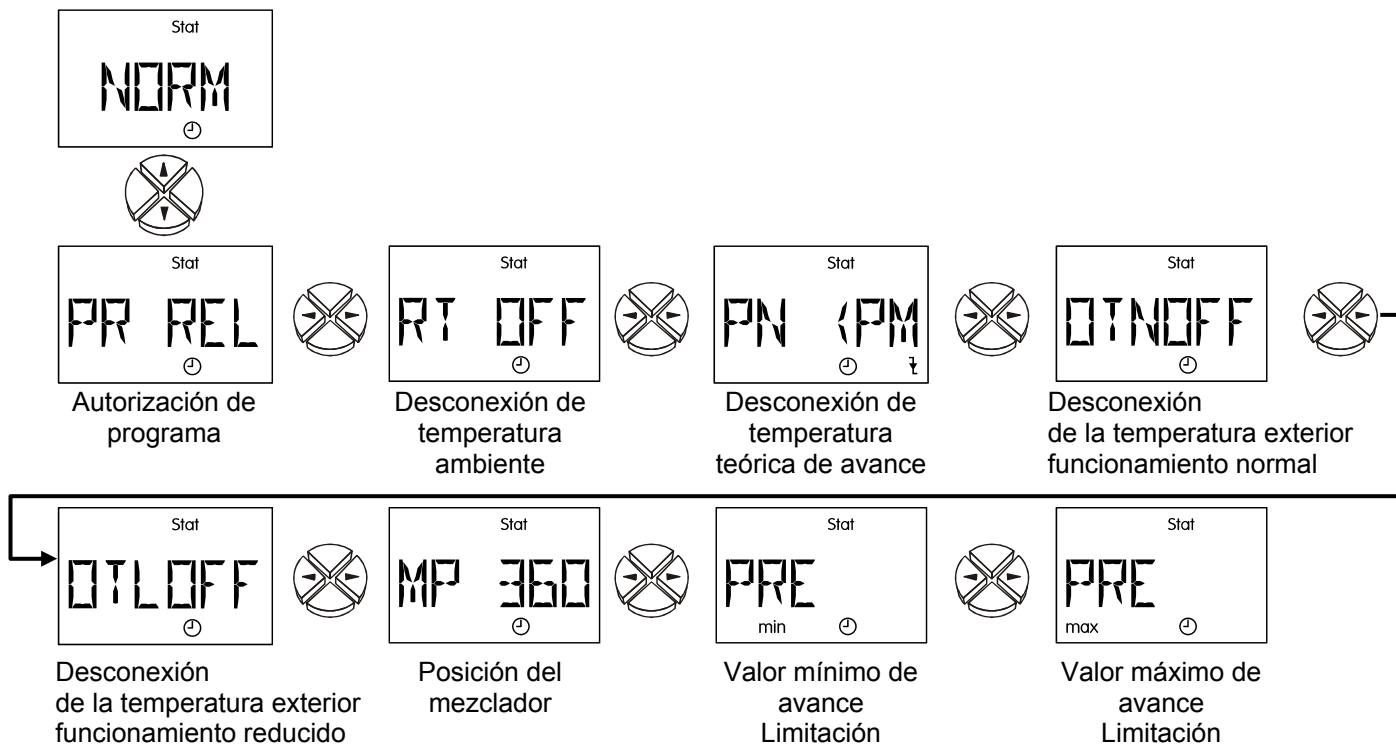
Stat
NORM

Stat
PR REL
Autorización de programa

Stat
RT OFF
Desconexión de temperatura ambiente

Stat
PN (PM
Desconexión de temperatura teórica de avance

Stat
OTNOFF
Desconexión de la temperatura exterior funcionamiento normal

Stat
OTLOFF
Desconexión de la temperatura exterior funcionamiento reducido

Stat
MP 360
Posición del mezclador

Stat
PRE
min
Valor mínimo de avance Limitación

Stat
PRE
max
Valor máximo de avance Limitación